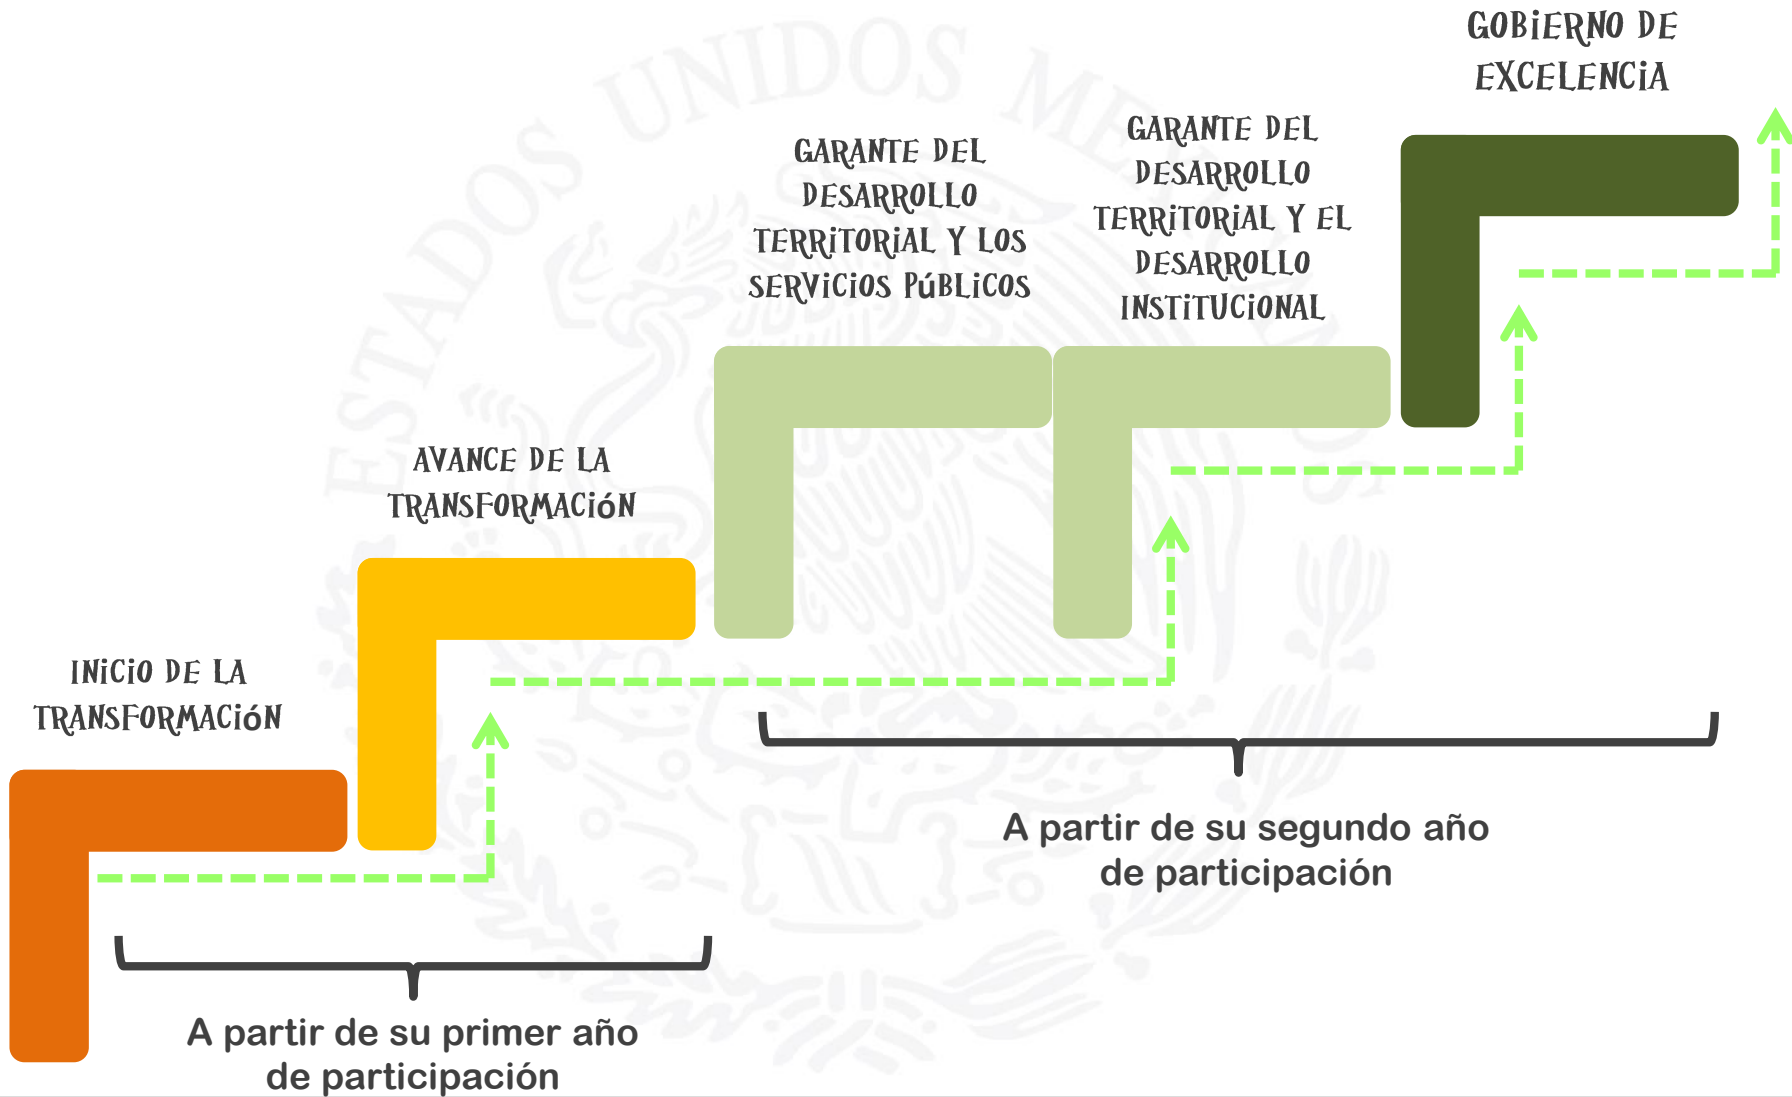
GOBIERNO DE EXCELENCIA

GARANTE DEL DESARROLLO TERRITORIAL Y LOS SERVICIOS PÚBLICOS

GARANTE DEL DESARROLLO TERRITORIAL Y EL DESARROLLO INSTITUCIONAL

AVANCE DE LA TRANSFORMACIÓN

INICIO DE LA TRANSFORMACIÓN

A partir de su segundo año de participación

A partir de su primer año de participación